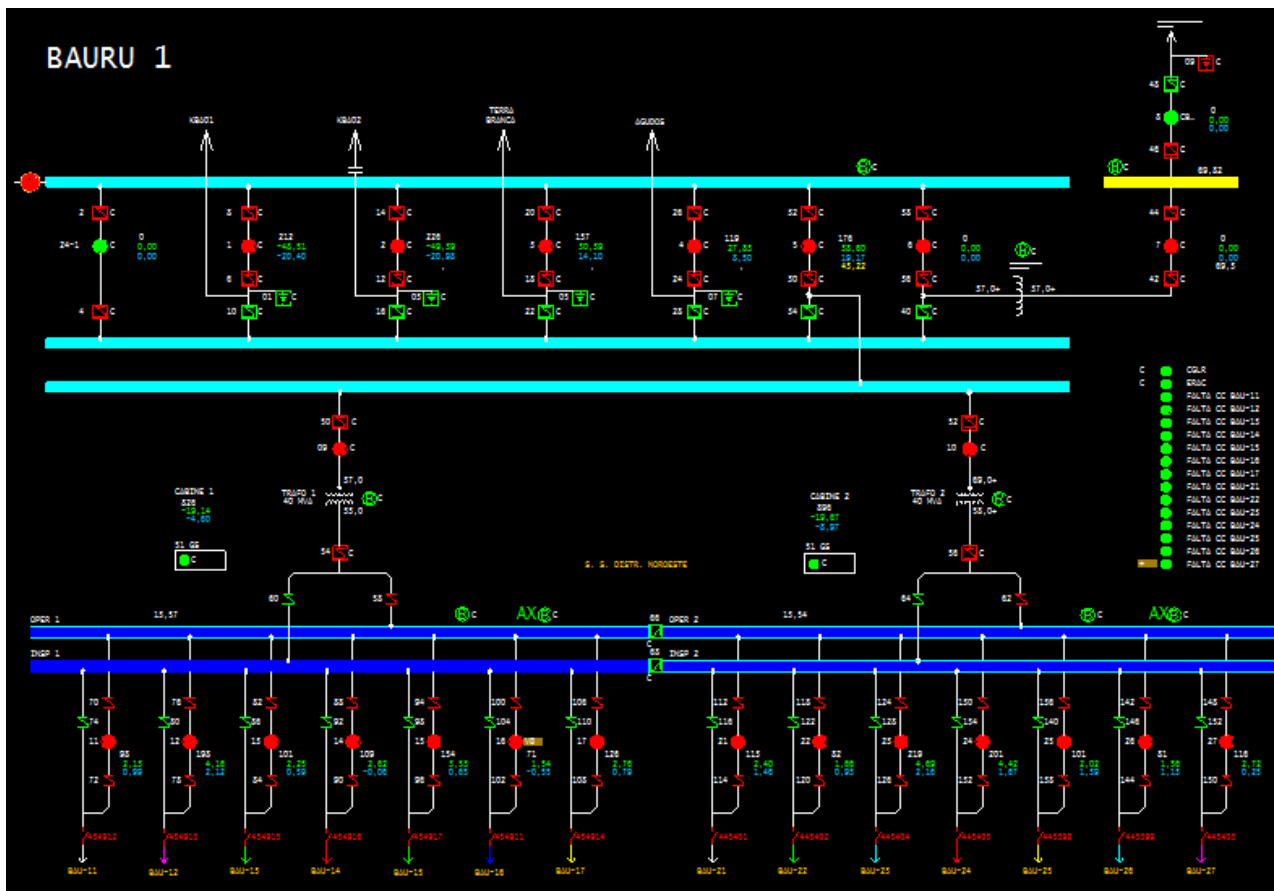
BAURU 1

KBA01
KBA02
TERRA BRANCA
AGUDOS

09 C
43 C
8 CR..
0
0,00
0,00
46 C
69,82
44 C
7 C
0
0,00
0,00
69,5
42 C

2 C
24-1 C
0
0,00
0,00
4 C

8 C
1 C
212
-45,51
-20,40
6 C
01 C
10 C

14 C
2 C
226
-49,59
-20,98
12 C
03 C
16 C

20 C
3 C
157
30,59
14,10
18 C
05 C
22 C

26 C
4 C
119
27,33
8,50
24 C
07 C
28 C

32 C
5 C
176
33,60
19,17
43,22
30 C
34 C

38 C
6 C
0
0,00
0,00
36 C
40 C

57,0+
57,0+

C CSLR
C ERAC
FALTA CC BAU-11
FALTA CC BAU-12
FALTA CC BAU-13
FALTA CC BAU-14
FALTA CC BAU-15
FALTA CC BAU-16
FALTA CC BAU-17
FALTA CC BAU-21
FALTA CC BAU-22
FALTA CC BAU-23
FALTA CC BAU-24
FALTA CC BAU-25
FALTA CC BAU-26
FALTA CC BAU-27

50 C
09 C
57,0
CABINE 1
328
-19,14
-4,60
TRAFO 1
40 MVA
33,0
51 GS
C
54 C

52 C
10 C
69,0+
CABINE 2
396
-19,67
-5,97
TRAFO 2
40 MVA
33,0+
51 GS
C
56 C

S. S. DISTR. NOROESTE

60
58
64
62
OPER 1
15,57
C
AX C
66
OPER 2
15,54
C
AX C
INSP 1
65
INSP 2
C

70 74 11 93 2,15 0,99 72
76 80 12 198 4,16 2,12 78
82 86 13 101 2,25 0,59 84
88 92 14 109 2,82 -0,06 90
94 98 15 154 3,33 0,65 96
100 104 16 71 1,54 -0,33 102
106 110 17 126 2,78 0,79 108
112 116 21 113 2,40 1,46 114
118 122 22 82 1,68 0,95 120
124 128 23 219 4,69 2,16 126
130 134 24 201 4,42 1,67 132
136 140 25 101 2,02 1,39 138
142 146 26 81 1,56 1,15 144
148 152 27 118 2,72 0,25 150

454912
454913
454915
454916
454917
454911
454914
445401
445402
445404
445405
445398
445399
445403

BAU-11
BAU-12
BAU-13
BAU-14
BAU-15
BAU-16
BAU-17
BAU-21
BAU-22
BAU-23
BAU-24
BAU-25
BAU-26
BAU-27